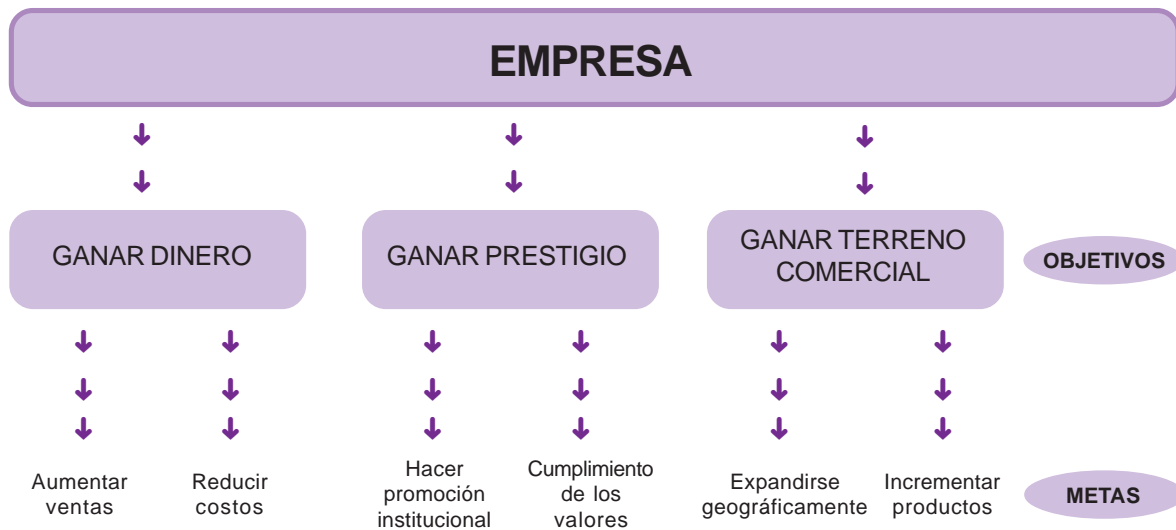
EMPRESA

GANAR DINERO

GANAR PRESTIGIO

GANAR TERRENO COMERCIAL

OBJETIVOS

Aumentar ventas

Reducir costos

Hacer promoción institucional

Cumplimiento de los valores

Expandirse geográficamente

Incrementar productos

METAS